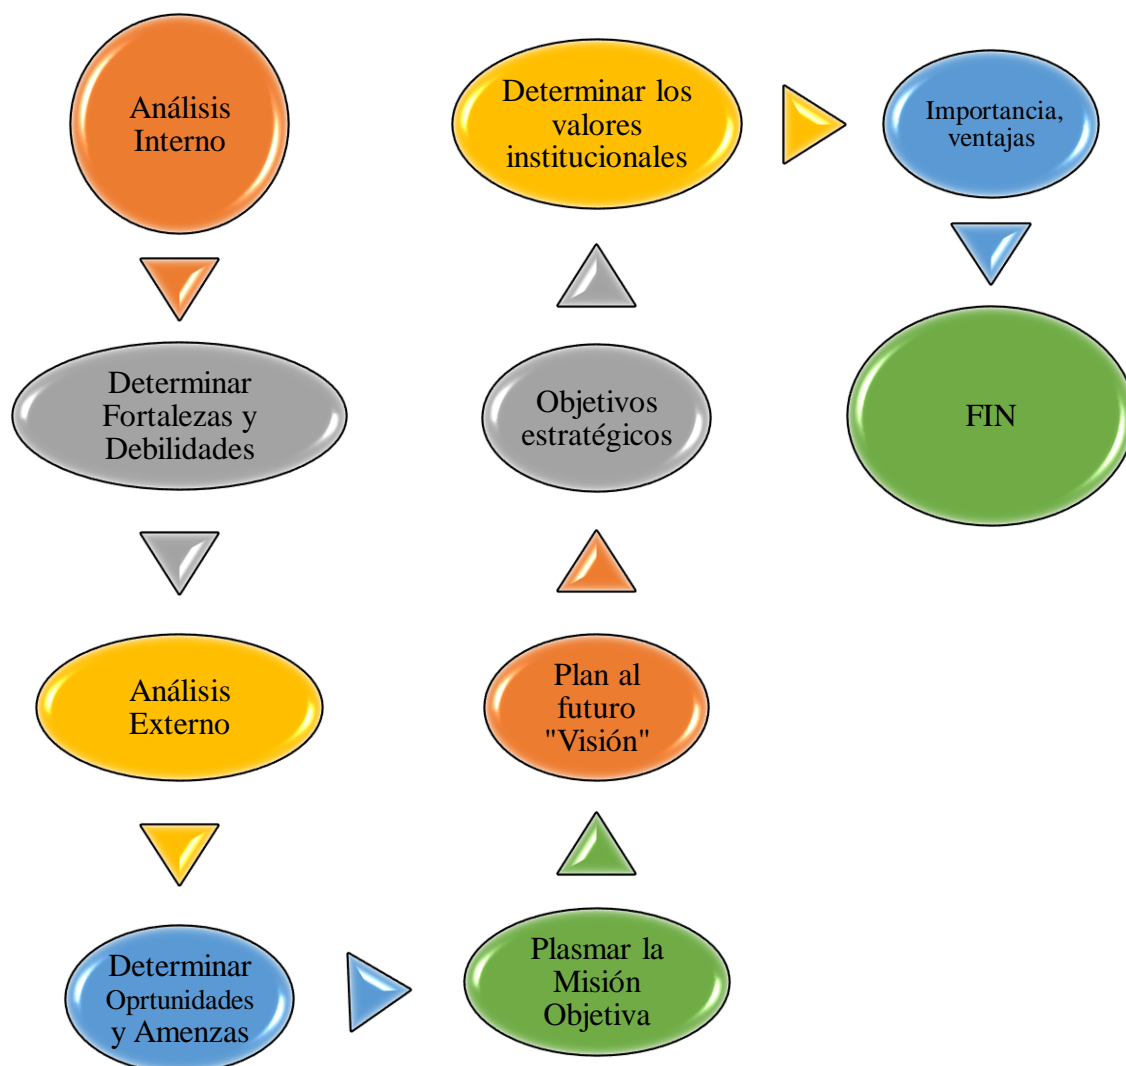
Análisis Interno

Determinar Fortalezas y Debilidades

Análisis Externo

Determinar Oprtunidades y Amenzas

Plasmar la Misión Objetiva

Plan al futuro "Visión"

Objetivos estratégicos

Determinar los valores institucionales

Importancia, ventajas

FIN